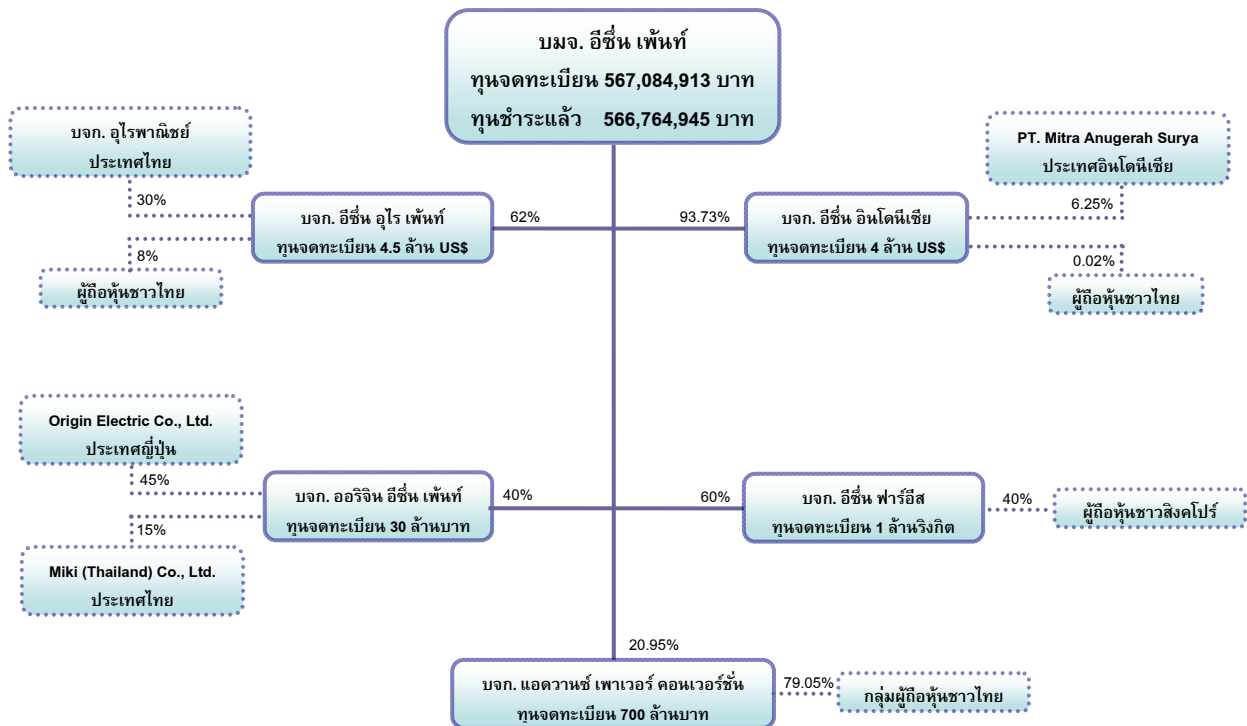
บมจ. อีซึ่น เพ้นท์
ทุนจดทะเบียน 567,084,913 บาท
ทุนชำระแล้ว 566,764,945 บาท

บจก. อุไรพาณิชย์
ประเทศไทย

30%

บจก. อีซึ่น อุไร เพ้นท์
ทุนจดทะเบียน 4.5 ล้าน US$

8%

ผู้ถือหุ้นชาวไทย

62%

93.73%

บจก. อีซึ่น อินโดนีเซีย
ทุนจดทะเบียน 4 ล้าน US$

PT. Mitra Anugerah Surya
ประเทศอินโดนีเซีย

6.25%

0.02%

ผู้ถือหุ้นชาวไทย

Origin Electric Co., Ltd.
ประเทศญี่ปุ่น

45%

บจก. ออริจิน อีซึ่น เพ้นท์
ทุนจดทะเบียน 30 ล้านบาท

15%

Miki (Thailand) Co., Ltd.
ประเทศไทย

40%

60%

บจก. อีซึ่น ฟาร์อีส
ทุนจดทะเบียน 1 ล้านริงกิต

40%

ผู้ถือหุ้นชาวสิงคโปร์

20.95%

บจก. แอดวานซ์ เพาเวอร์ คอนเวอร์ชั่น
ทุนจดทะเบียน 700 ล้านบาท

79.05%

กลุ่มผู้ถือหุ้นชาวไทย